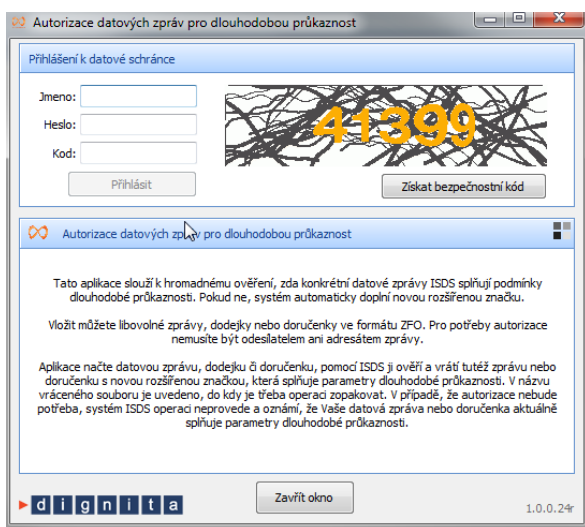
Autorizace datových zpráv pro dlouhodobou průkaznost

Přihlášení k datové schránce

Jmeno:

Heslo:

Kod:

Přihlásit

41399

Získat bezpečnostní kód

Autorizace datových zpráv pro dlouhodobou průkaznost

Tato aplikace slouží k hromadnému ověření, zda konkrétní datové zprávy ISDS splňují podmínky dlouhodobé průkaznosti. Pokud ne, systém automaticky doplní novou rozšířenou značku.

Vložit můžete libovolné zprávy, dodejky nebo doručenky ve formátu ZFO. Pro potřeby autorizace nemusíte být odesílatelem ani adresátem zprávy.

Aplikace načte datovou zprávu, dodejku či doručenku, pomocí ISDS ji ověří a vrátí tutéž zprávu nebo doručenku s novou rozšířenou značkou, která splňuje parametry dlouhodobé průkaznosti. V názvu vráceného souboru je uvedeno, do kdy je třeba operaci zopakovat. V případě, že autorizace nebude potřeba, systém ISDS operaci neprovede a oznámí, že Vaše datová zpráva nebo doručenka aktuálně splňuje parametry dlouhodobé průkaznosti.

dignita

Zavřít okno

1.0.0.24